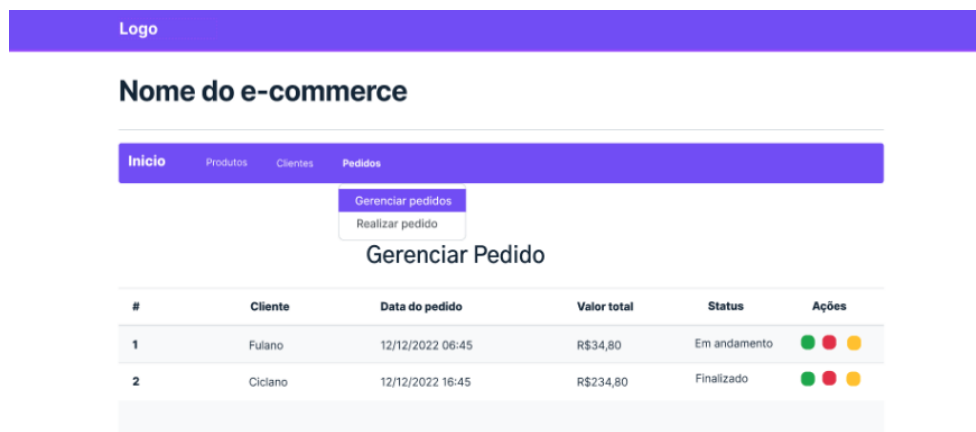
Logo

Nome do e-commerce

Inicio Produtos Clientes Pedidos

Gerenciar pedidos
Realizar pedido

Gerenciar Pedido

| # | Cliente | Data do pedido | Valor total | Status | Ações |
|---|---|---|---|---|---|
| 1 | Fulano | 12/12/2022 06:45 | R$34,80 | Em andamento | |
| 2 | Ciclano | 12/12/2022 16:45 | R$234,80 | Finalizado | |